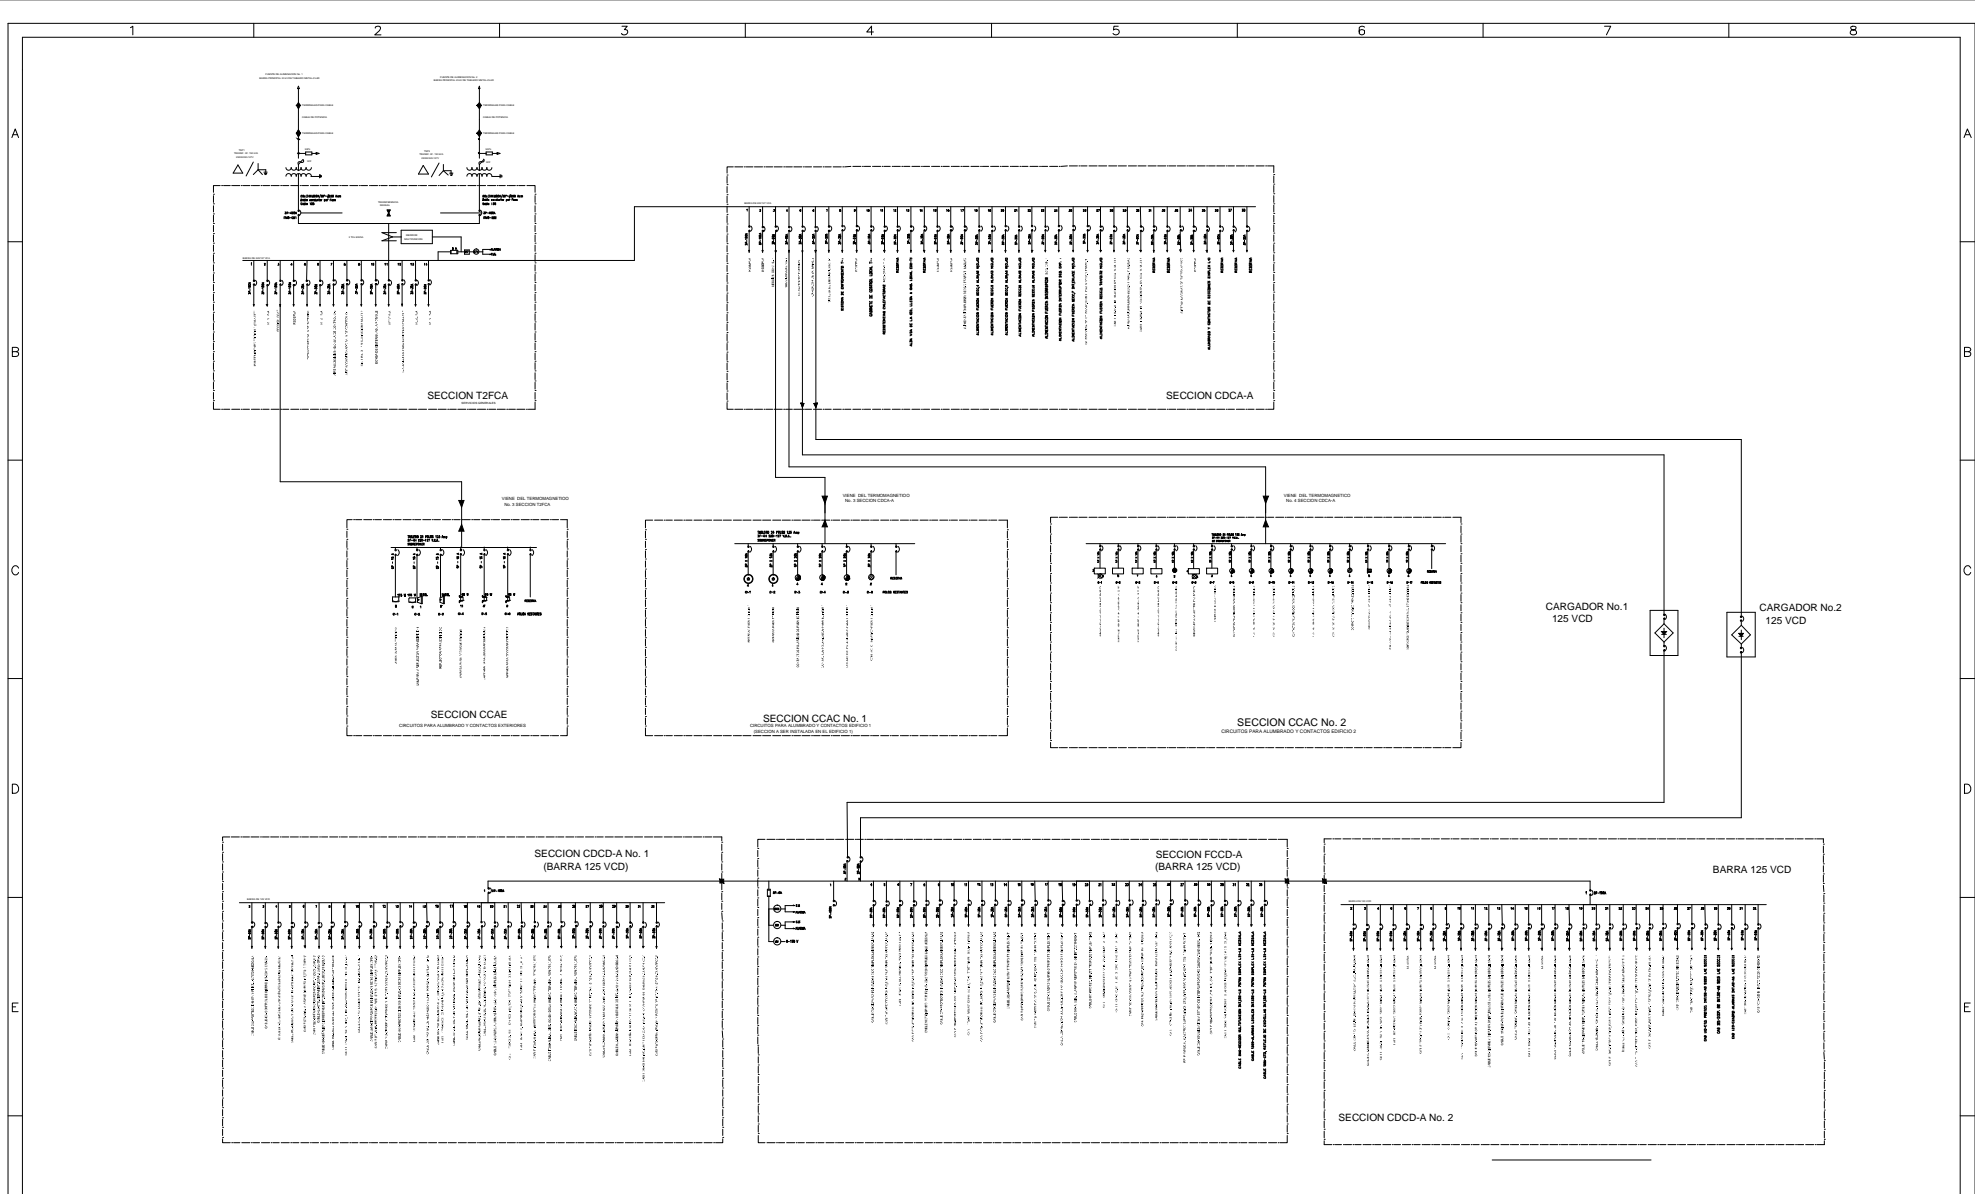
1
2
3
4
5
6
7
8

A
B
C
D
E

SECCION T2FCA

SECCION CDCA-A

VIENE DEL TERMOMAGNETICO
No. 3 SECCION T2FCA

VIENE DEL TERMOMAGNETICO
No. 3 SECCION CDCA-A

VIENE DEL TERMOMAGNETICO
No. 4 SECCION CDCA-A

SECCION CCAE
CIRCUITOS PARA ALUMBRADO Y CONTACTOS EXTERIORES

SECCION CCAC No. 1
CIRCUITOS PARA ALUMBRADO Y CONTACTOS EDIFICIO 1
(SECCION A SER INSTALADA EN EL EDIFICIO 1)

SECCION CCAC No. 2
CIRCUITOS PARA ALUMBRADO Y CONTACTOS EDIFICIO 2

CARGADOR No.1
125 VCD

CARGADOR No.2
125 VCD

SECCION CDCD-A No. 1
(BARRA 125 VCD)

SECCION FCCD-A
(BARRA 125 VCD)

BARRA 125 VCD

SECCION CDCD-A No. 2